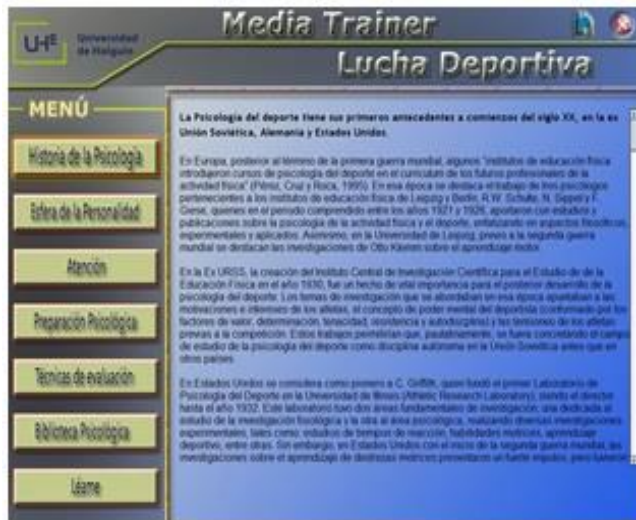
UHº Universidad de Holguín

Media Trainer

Lucha Deportiva

MENÚ

Historia de la Psicología

Esfera de la Personalidad

Atención

Preparación Psicológica

Técnicas de evaluación

Biblioteca Psicológica

Léame

La Psicología del deporte tiene sus primeros antecedentes a comienzos del siglo XX, en la ex Unión Soviética, Alemania y Estados Unidos.

En Europa, posterior al término de la primera guerra mundial, algunos "institutos de educación física introdujeron cursos de psicología del deporte en el currículum de los futuros profesionales de la actividad física" (Pérez, Cruz y Roca, 1995). En esa época se destaca el trabajo de tres psicólogos pertenecientes a los institutos de educación física de Leipzig y Berlín, R.W. Schulte, N. Sippel y F. Giese, quienes en el período comprendido entre los años 1921 y 1926, aportaron con estudios y publicaciones sobre la psicología de la actividad física y el deporte, enfatizando en aspectos filosóficos, experimentales y aplicados. Asimismo, en la Universidad de Leipzig, previo a la segunda guerra mundial se destacan las investigaciones de Otto Klemm sobre el aprendizaje motor.

En la Ex URSS, la creación del Instituto Central de Investigación Científica para el Estudio de la Educación Física en el año 1930, fue un hecho de vital importancia para el posterior desarrollo de la psicología del deporte. Los temas de investigación que se abordaban en esa época apuntaban a las motivaciones e intereses de los atletas, el concepto de poder mental del deportista (conformado por los factores de valor, determinación, tenacidad, resistencia y autodisciplina) y las tensiones de los atletas previas a la competición. Estos trabajos permitieron que, paulatinamente, se fuera concretando el campo de estudio de la psicología del deporte como disciplina autónoma en la Unión Soviética antes que en otros países.

En Estados Unidos se considera como pionero a C. Griffith, quien fundó el primer Laboratorio de Psicología del Deporte en la Universidad de Illinois (Athletic Research Laboratory), siendo el director hasta el año 1932. Este laboratorio tuvo dos áreas fundamentales de investigación: una dedicada al estudio de la investigación fisiológica y la otra al área psicológica, realizando diversas investigaciones experimentales, tales como: estudios de tiempos de reacción, habilidades motrices, aprendizaje deportivo, entre otras. Sin embargo, en Estados Unidos con el inicio de la segunda guerra mundial, las investigaciones sobre el aprendizaje de destrezas motrices presentaron un fuerte impulso, pero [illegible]